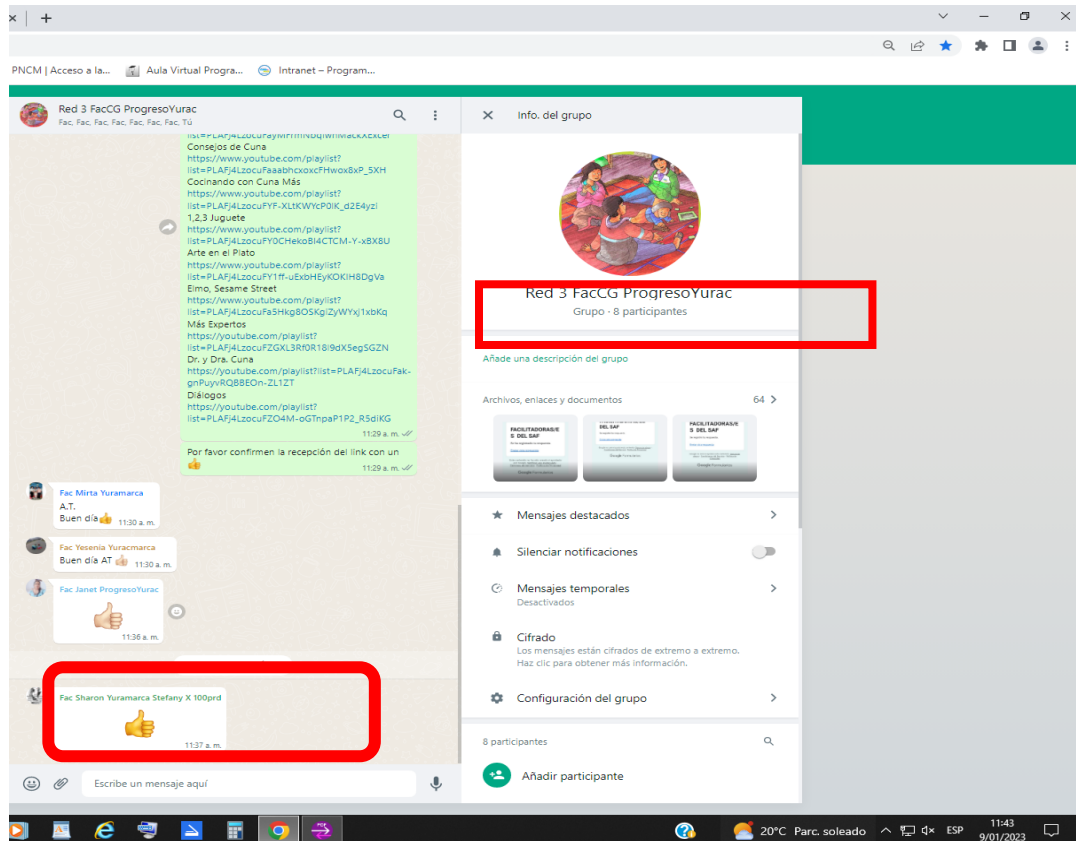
PNCM | Acceso a la... Aula Virtual Progra... Intranet – Program...

Red 3 FacCG ProgresoYurac
Fac, Fac, Fac, Fac, Fac, Fac, Fac, Tú

list=PLAFj4LzocuFayMFrmNbqWmMackXExLer
Consejos de Cuna
https://www.youtube.com/playlist?list=PLAFj4LzocuFaaabhcxoxcFHwox8xP_5XH
Cocinando con Cuna Más
https://www.youtube.com/playlist?list=PLAFj4LzocuFYF-XLtKWYcP0lK_d2E4yzI
1,2,3 Juguete
https://www.youtube.com/playlist?list=PLAFj4LzocuFY0CHekoBl4CTCM-Y-xBX8U
Arte en el Plato
https://www.youtube.com/playlist?list=PLAFj4LzocuFY1ff-uExbHEyKOKIH8DgVa
Elmo, Sesame Street
https://www.youtube.com/playlist?list=PLAFj4LzocuFa5Hkg8OSKgIZyWYxj1xbKq
Más Expertos
https://youtube.com/playlist?list=PLAFj4LzocuFZGXL3Rf0R18l9dX5egSGZN
Dr. y Dra. Cuna
https://youtube.com/playlist?list=PLAFj4LzocuFak-gnPuyvRQB8EOn-ZL1ZT
Diálogos
https://youtube.com/playlist?list=PLAFj4LzocuFZO4M-oGTnpaP1P2_R5dlKG
11:29 a. m.

Por favor confirmen la recepción del link con un 👍
11:29 a. m.

Fac Mirta Yuramarca
A.T.
Buen día👍 11:30 a. m.

Fac Yesenia Yuracmarca
Buen día AT 👍 11:30 a. m.

Fac Janet ProgresoYurac
👍
11:36 a. m.

Fac Sharon Yuramarca Stefany X 100prd
👍
11:37 a. m.

Escribe un mensaje aquí

Info. del grupo

Red 3 FacCG ProgresoYurac
Grupo · 8 participantes

Añade una descripción del grupo

Archivos, enlaces y documentos 64

FACILITADORAS/E S DEL SAF
DEL SAF
FACILITADORAS/E S DEL SAF

Mensajes destacados

Silenciar notificaciones

Mensajes temporales
Desactivados

Cifrado
Los mensajes están cifrados de extremo a extremo. Haz clic para obtener más información.

Configuración del grupo

8 participantes

Añadir participante

20°C Parc. soleado ESP 11:43 9/01/2023